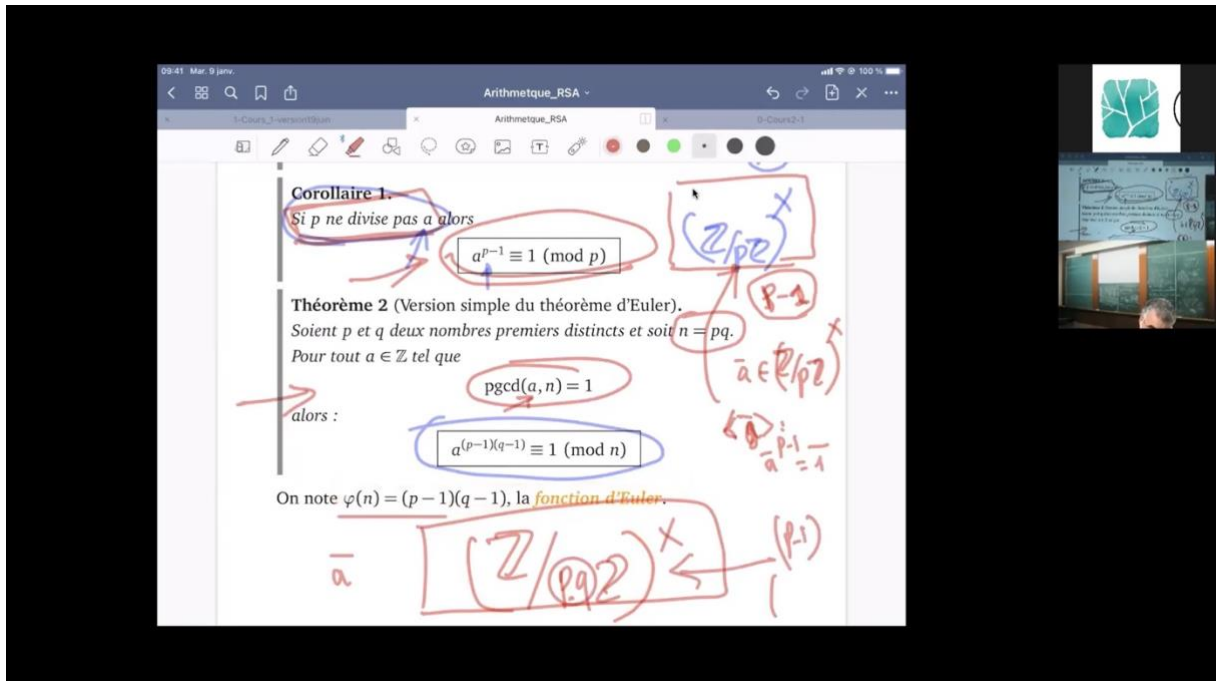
09:41 Mar. 9 janv.

Arithmetque_RSA

1-Cours_3-version9jan

Arithmetque_RSA

0-Cours2-1

**Corollaire 1.**
*Si p ne divise pas a alors*

$a^{p-1} \equiv 1 \pmod{p}$

**Théorème 2** (Version simple du théorème d'Euler).
*Soient p et q deux nombres premiers distincts et soit $n = pq$.*
*Pour tout $a \in \mathbb{Z}$ tel que*

$\text{pgcd}(a, n) = 1$

*alors :*

$a^{(p-1)(q-1)} \equiv 1 \pmod{n}$

On note $\varphi(n) = (p-1)(q-1)$, la fonction d'Euler.

$(\mathbb{Z}/p\mathbb{Z})^{\times}$

$p-1$

$\bar{a} \in (\mathbb{Z}/p\mathbb{Z})^{\times}$

$\langle \bar{a} \rangle$ : $\bar{a}^{p-1} = 1$

$\bar{a}$

$(\mathbb{Z}/pq\mathbb{Z})^{\times}$

$(p-1)$